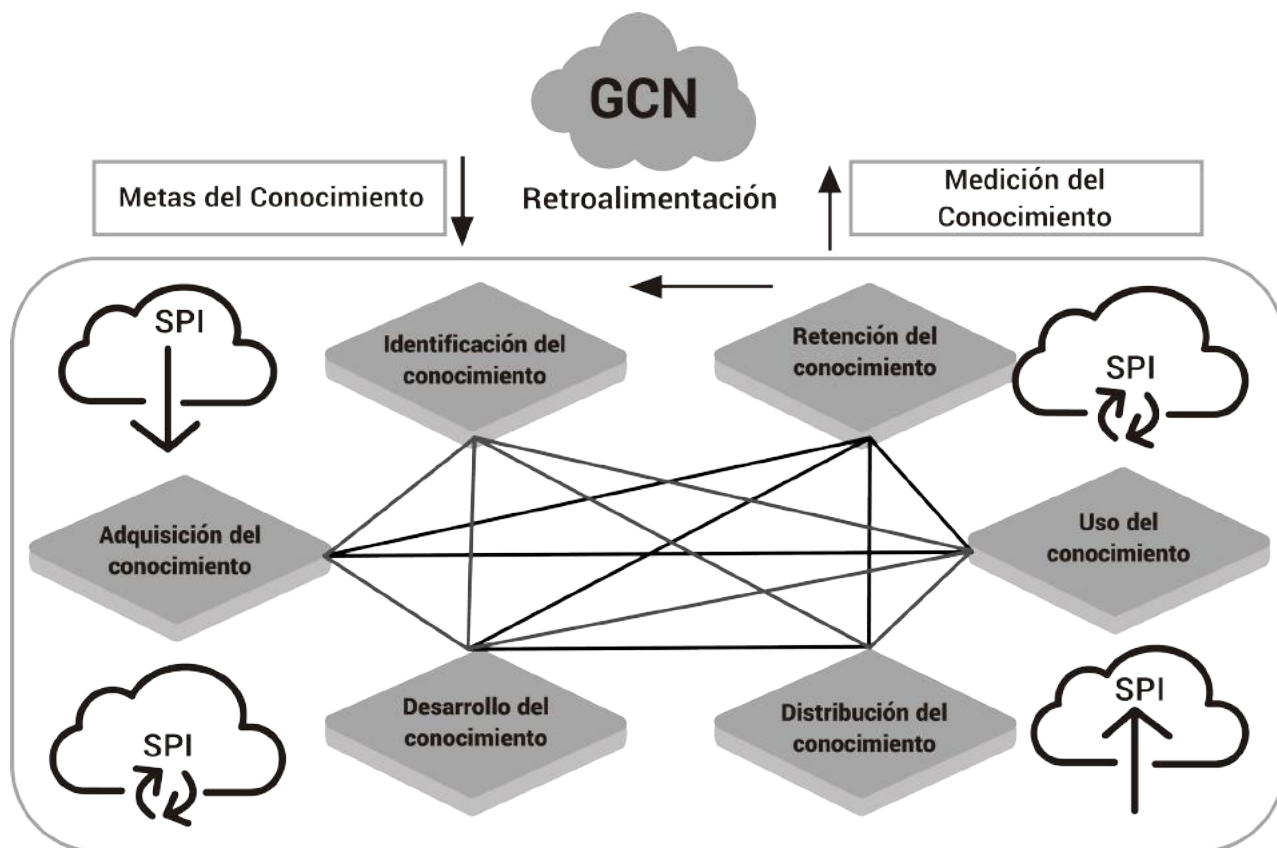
GCN

Metas del Conocimiento

Retroalimentación

Medición del Conocimiento

SPI

Identificación del conocimiento

Retención del conocimiento

SPI

Adquisición del conocimiento

Uso del conocimiento

SPI

Desarrollo del conocimiento

Distribución del conocimiento

SPI